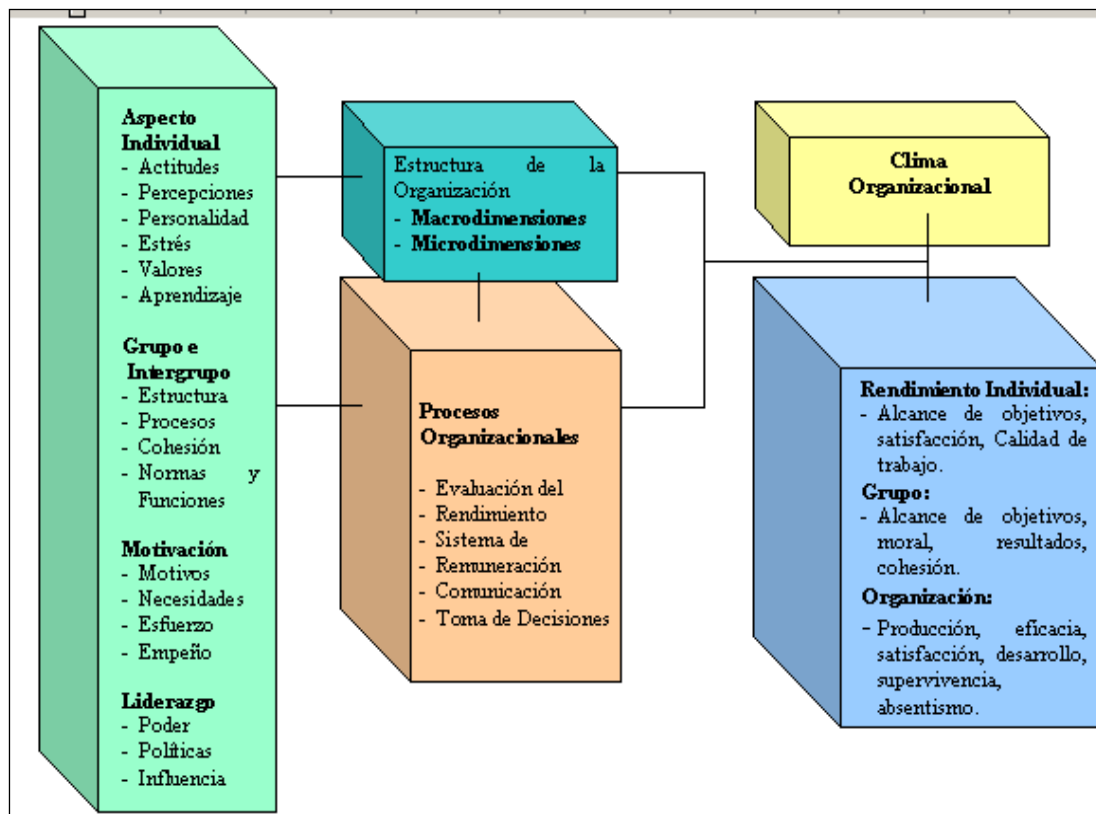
**Aspecto Individual**
- Actitudes
- Percepciones
- Personalidad
- Estrés
- Valores
- Aprendizaje

**Grupo e Intergrupo**
- Estructura
- Procesos
- Cohesión
- Normas y Funciones

**Motivación**
- Motivos
- Necesidades
- Esfuerzo
- Empeño

**Liderazgo**
- Poder
- Políticas
- Influencia

Estructura de la Organización
- **Macrodimensiones**
- **Microdimensiones**

**Procesos Organizacionales**
- Evaluación del Rendimiento
- Sistema de Remuneración
- Comunicación
- Toma de Decisiones

**Clima Organizacional**

**Rendimiento Individual:**
- Alcance de objetivos, satisfacción, Calidad de trabajo.

**Grupo:**
- Alcance de objetivos, moral, resultados, cohesión.

**Organización:**
- Producción, eficacia, satisfacción, desarrollo, supervivencia, absentismo.